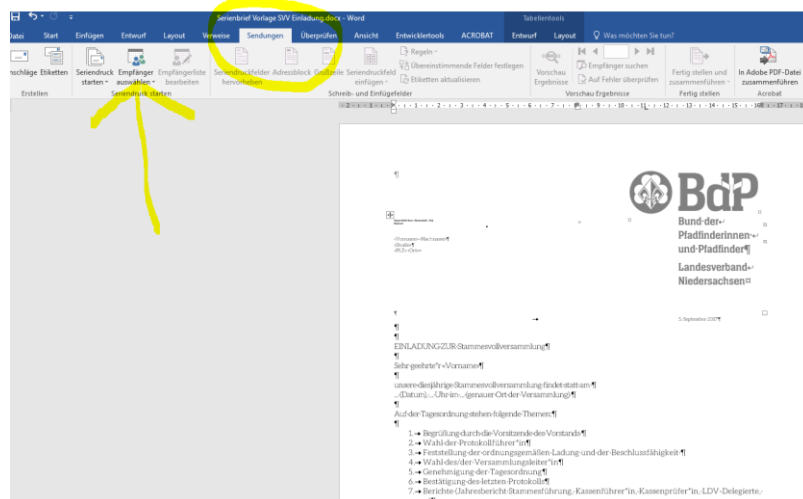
Serienbrief Vorlage SVV Einladung.docx - Word

Tabellentools

Datei Start Einfügen Entwurf Layout Verweise Sendungen Überprüfen Ansicht Entwicklertools ACROBAT Entwurf Layout Was möchten Sie tun?

Umschläge Etiketten
Erstellen

Seriendruck starten Empfänger auswählen Empfängerliste bearbeiten
Seriendruck starten

Seriendruckfelder hervorheben Adressblock Grußzeile Seriendruckfeld einfügen Regeln Übereinstimmende Felder festlegen Etiketten aktualisieren
Schreib- und Einfügefelder

Vorschau Ergebnisse Empfänger suchen Auf Fehler überprüfen
Vorschau Ergebnisse

Fertig stellen und zusammenführen
Fertig stellen

In Adobe PDF-Datei zusammenführen
Acrobat

¶

BdP

Bund der Pfadfinderinnen und Pfadfinder¶

Landesverband Niedersachsen¤

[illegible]

«Vorname» «Nachname»¶
«Straße»¶
«PLZ» «Ort»

5. September 2017¶

¶
¶
¶
EINLADUNG ZUR Stammesvollversammlung¶
¶
Sehr geehrte*r «Vorname»¶
¶
unsere diesjährige Stammesvollversammlung findet statt am ¶
(Datum), Uhr im (genauer Ort der Versammlung)¶
¶
Auf der Tagesordnung stehen folgende Themen:¶
¶
1. Begrüßung durch die Vorsitzende des Vorstands¶
2. Wahl der Protokollführer*in¶
3. Feststellung der ordnungsgemäßen Ladung und der Beschlussfähigkeit¶
4. Wahl des/der Versammlungsleiter*in¶
5. Genehmigung der Tagesordnung¶
6. Bestätigung des letzten Protokolls¶
7. Berichte (Jahresbericht Stammesführung, Kassenführer*in, Kassenprüfer*in, LDV-Delegierte,